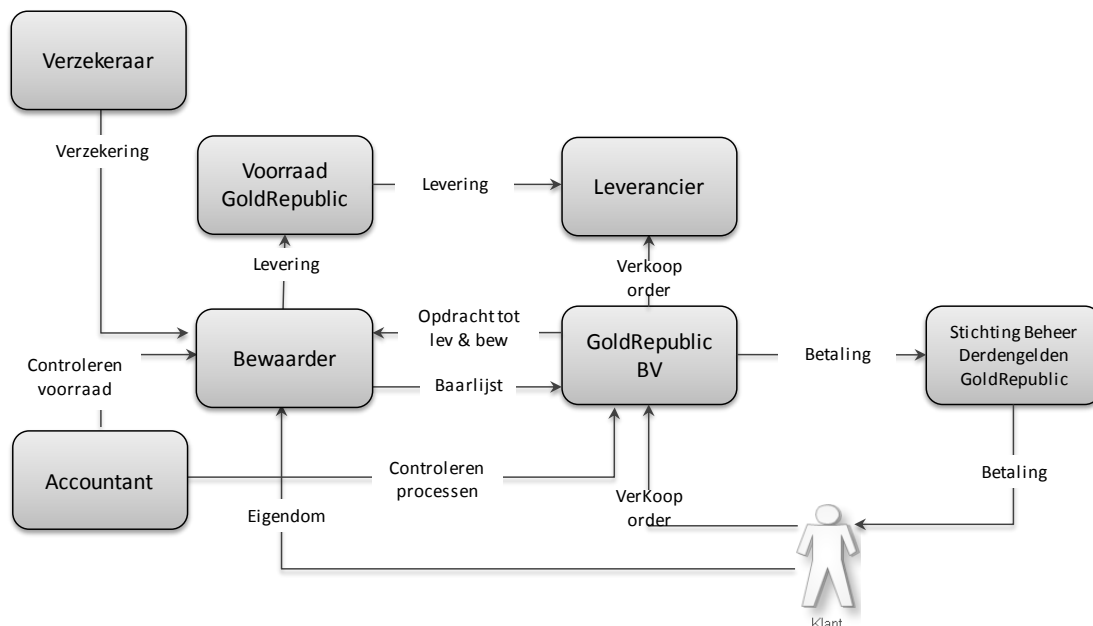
Verzekeraar

Verzekering

Voorraad GoldRepublic

Levering

Leverancier

Levering

Verkoop order

Opdracht tot lev & bew

Bewaarder

GoldRepublic BV

Betaling

Stichting Beheer Derdengelden GoldRepublic

Controleren voorraad

Baarlijst

Accountant

Controleren processen

Betaling

VerKoop order

Eigendom

Klant